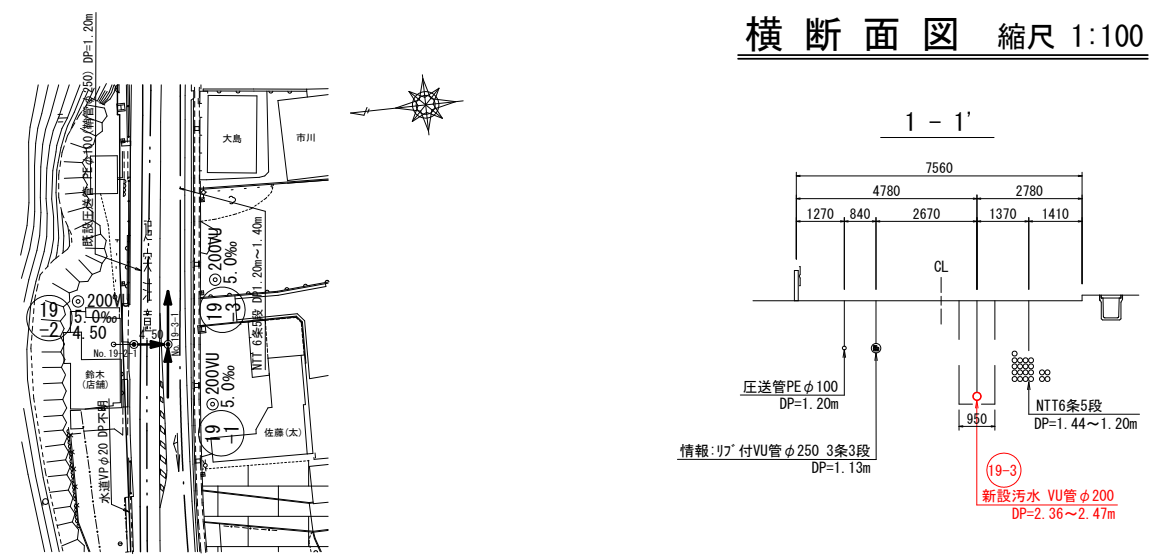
横断面図 縮尺 1:100

1 - 1'

7560
4780
2780
1270 840 2670 1370 1410

CL

圧送管PE$\phi$100
DP=1.20m

情報:ﾘﾌﾞ付VU管$\phi$250 3条3段
DP=1.13m

950

NTT6条5段
DP=1.44～1.20m

19-3
新設汚水 VU管$\phi$200
DP=2.36～2.47m

DP=1.20m
既設圧送管 PE$\phi$100(鞘管$\phi$250)
大島
市川
◎200VU
5.0‰
19-3
DP=1.20m～1.40m
NTT 6条5段
◎200VU
5.0‰
19-2
4.50
No.19-2-1
No.19-3-1
50
鈴木
(店舗)
◎200VU
5.0‰
19-1
佐藤(太)
水道VP$\phi$20 DP不明